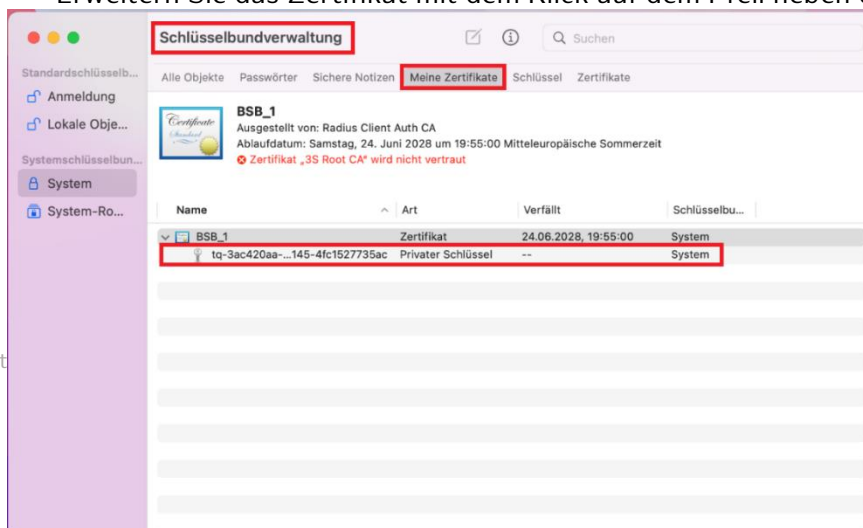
Erweitern Sie das Zertifikat mit dem Klick auf den Pfeil neben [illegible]

Schlüsselbundverwaltung

Suchen

Standardschlüsselb...
Anmeldung
Lokale Obje...
Systemschlüsselbun...
System
System-Ro...

Alle Objekte | Passwörter | Sichere Notizen | Meine Zertifikate | Schlüssel | Zertifikate

Certificate Standard

BSB_1
Ausgestellt von: Radius Client Auth CA
Ablaufdatum: Samstag, 24. Juni 2028 um 19:55:00 Mitteleuropäische Sommerzeit
Zertifikat „3S Root CA" wird nicht vertraut

| Name | Art | Verfällt | Schlüsselbu... |
|---|---|---|---|
| BSB_1 | Zertifikat | 24.06.2028, 19:55:00 | System |
| tq-3ac420aa-...145-4fc1527735ac | Privater Schlüssel | -- | System |